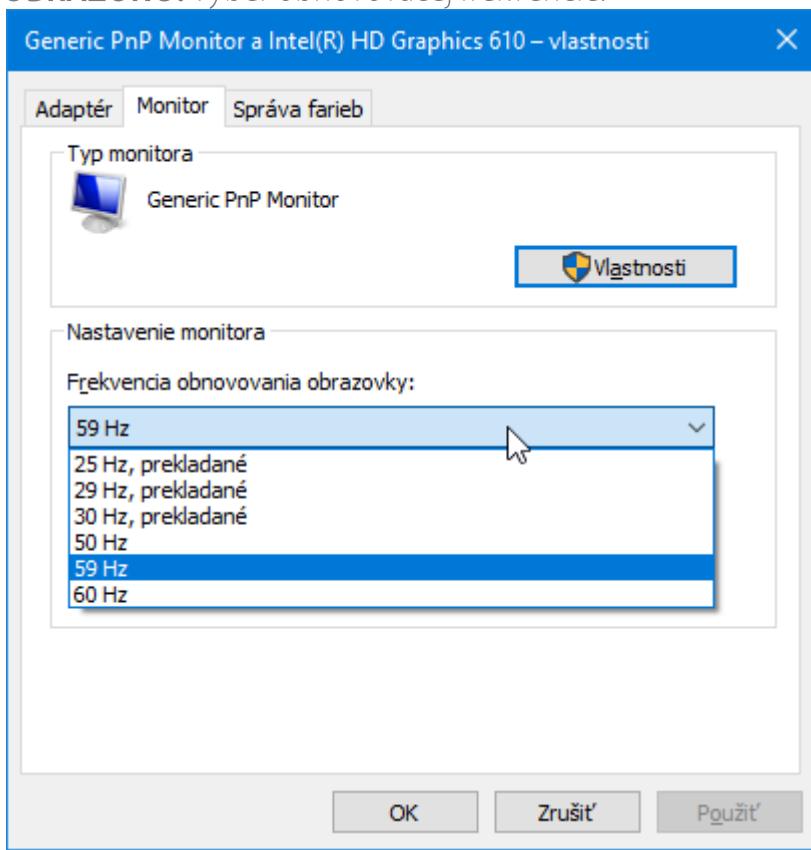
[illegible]

Generic PnP Monitor a Intel(R) HD Graphics 610 – vlastnosti

Adaptér
Monitor
Správa farieb

Typ monitora

Generic PnP Monitor

Vlastnosti

Nastavenie monitora

Frekvencia obnovovania obrazovky:

59 Hz

25 Hz, prekladané
29 Hz, prekladané
30 Hz, prekladané
50 Hz
59 Hz
60 Hz

OK
Zrušiť
Použiť